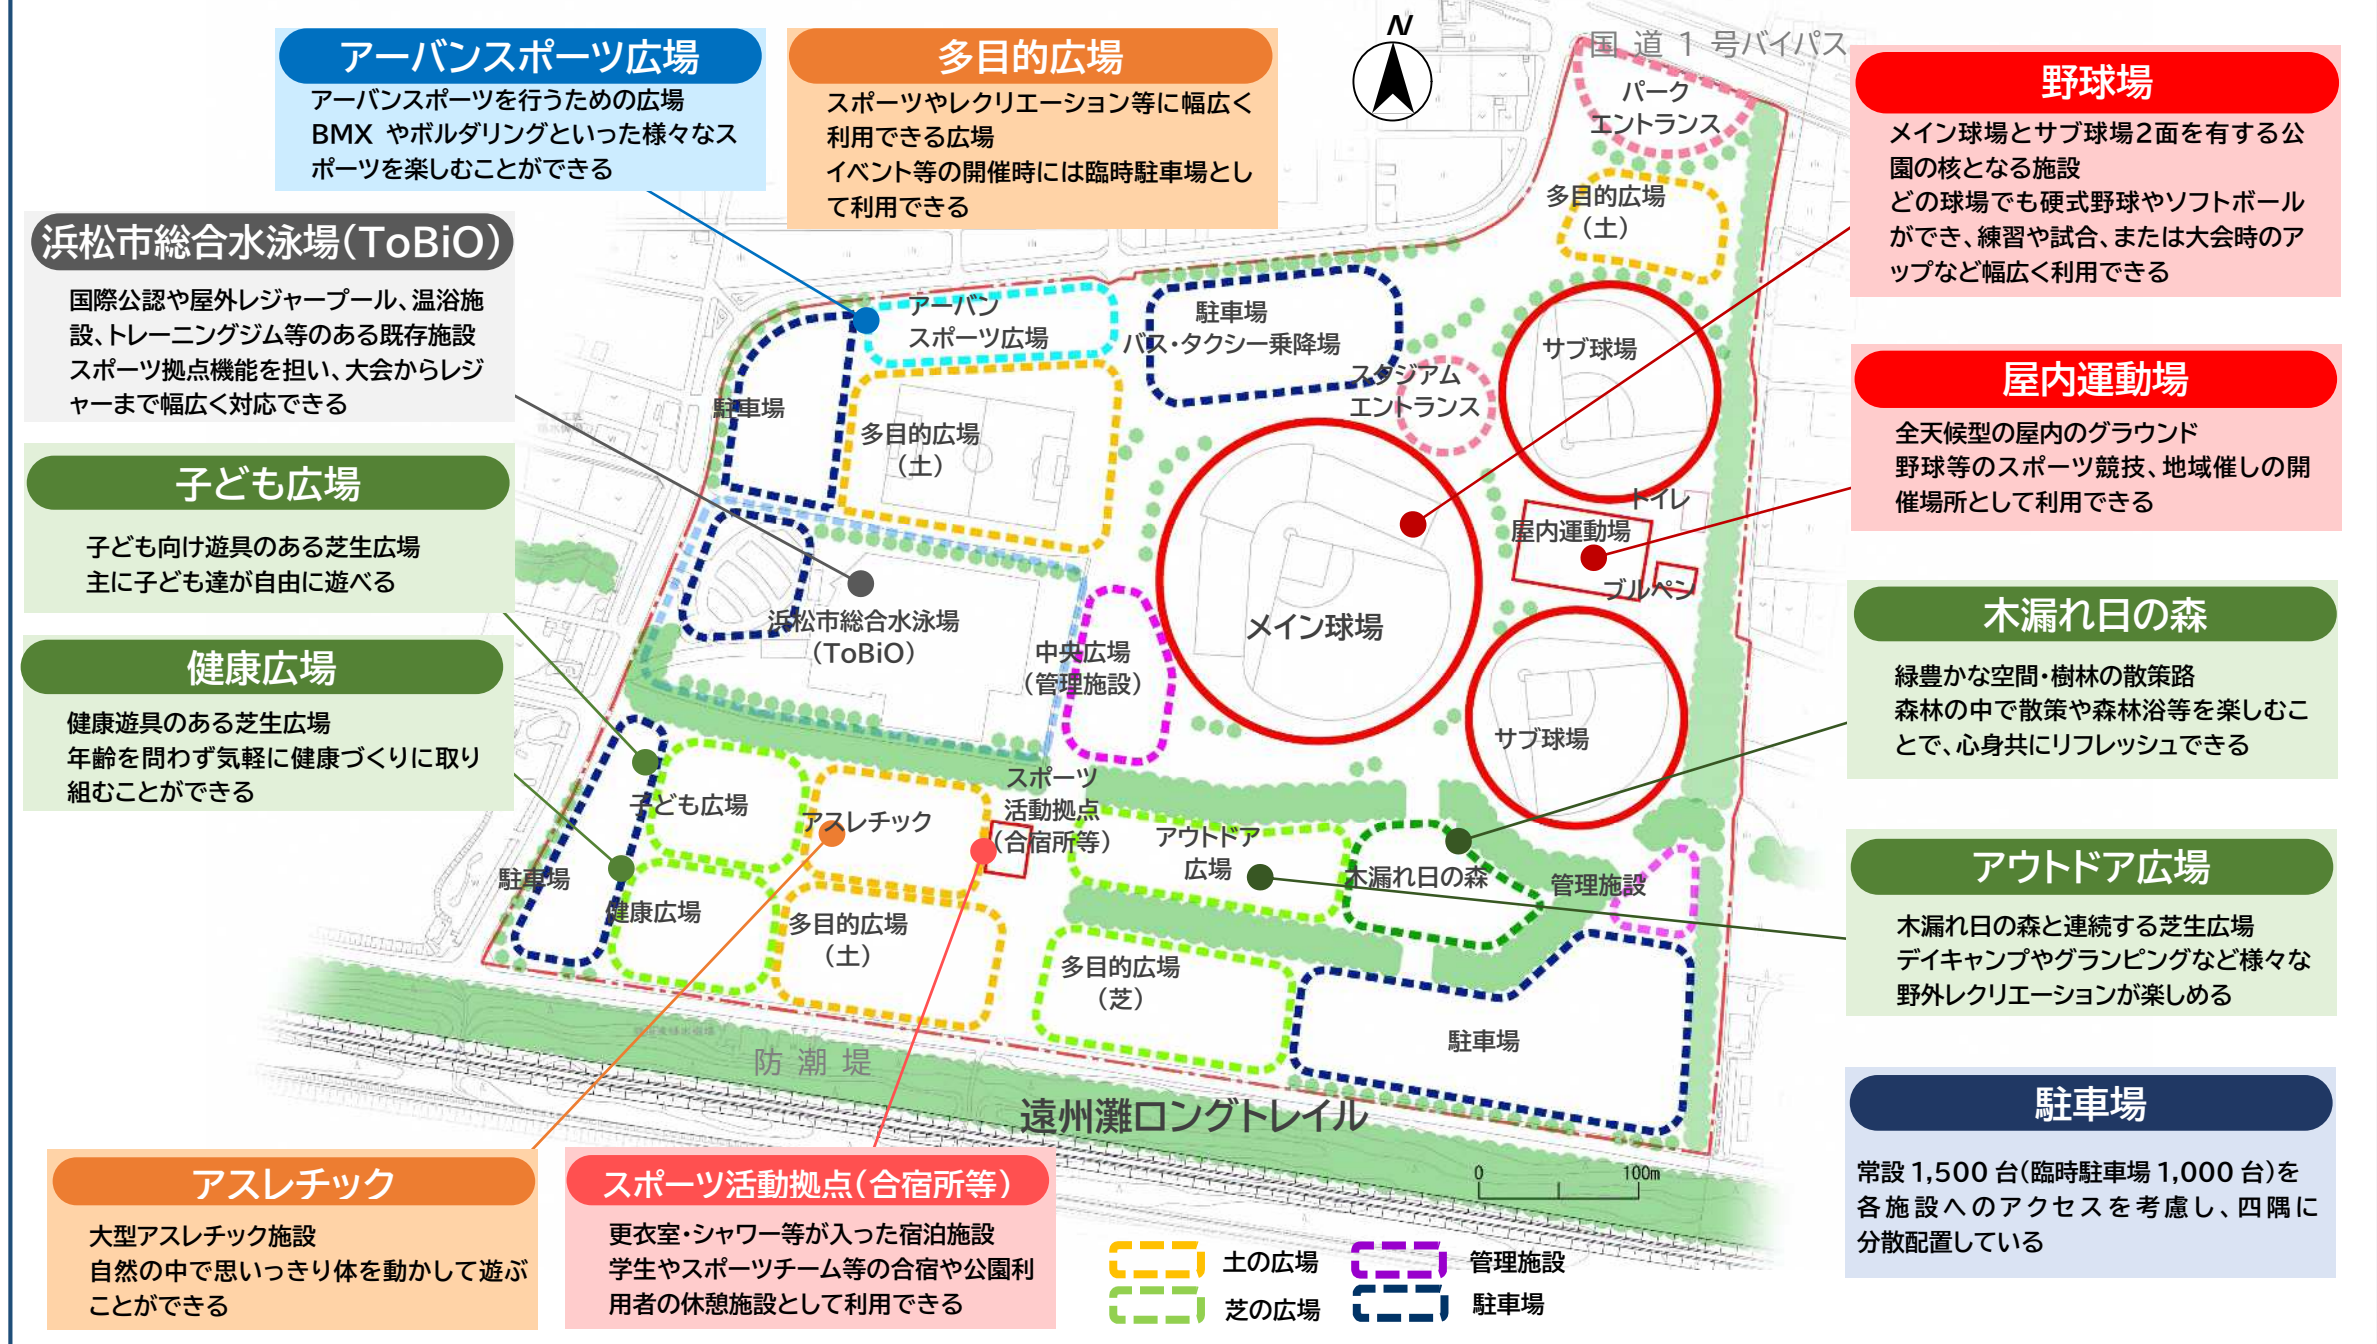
アーバンスポーツ広場
アーバンスポーツを行うための広場
BMX やボルダリングといった様々なスポーツを楽しむことができる

多目的広場
スポーツやレクリエーション等に幅広く利用できる広場
イベント等の開催時には臨時駐車場として利用できる

N

国道1号バイパス

野球場
メイン球場とサブ球場2面を有する公園の核となる施設
どの球場でも硬式野球やソフトボールができ、練習や試合、または大会時のアップなど幅広く利用できる

浜松市総合水泳場(ToBiO)
国際公認や屋外レジャープール、温浴施設、トレーニングジム等のある既存施設
スポーツ拠点機能を担い、大会からレジャーまで幅広く対応できる

子ども広場
子ども向け遊具のある芝生広場
主に子ども達が自由に遊べる

健康広場
健康遊具のある芝生広場
年齢を問わず気軽に健康づくりに取り組むことができる

屋内運動場
全天候型の屋内のグラウンド
野球等のスポーツ競技、地域催しの開催場所として利用できる

木漏れ日の森
緑豊かな空間・樹林の散策路
森林の中で散策や森林浴等を楽しむことで、心身共にリフレッシュできる

アウトドア広場
木漏れ日の森と連続する芝生広場
デイキャンプやグランピングなど様々な野外レクリエーションが楽しめる

駐車場
常設1,500台(臨時駐車場1,000台)を各施設へのアクセスを考慮し、四隅に分散配置している

パークエントランス
多目的広場(土)
アーバンスポーツ広場
駐車場
バス・タクシー乗降場
スタジアムエントランス
サブ球場
駐車場
多目的広場(土)
トイレ
屋内運動場
ブルペン
浜松市総合水泳場(ToBiO)
中央広場(管理施設)
メイン球場
サブ球場
スポーツ活動拠点(合宿所等)
子ども広場
アスレチック
アウトドア広場
木漏れ日の森
管理施設
駐車場
健康広場
多目的広場(土)
多目的広場(芝)
駐車場
防潮堤
遠州灘ロングトレイル
0
100m

アスレチック
大型アスレチック施設
自然の中で思いっきり体を動かして遊ぶことができる

スポーツ活動拠点(合宿所等)
更衣室・シャワー等が入った宿泊施設
学生やスポーツチーム等の合宿や公園利用者の休憩施設として利用できる

土の広場
芝の広場
管理施設
駐車場